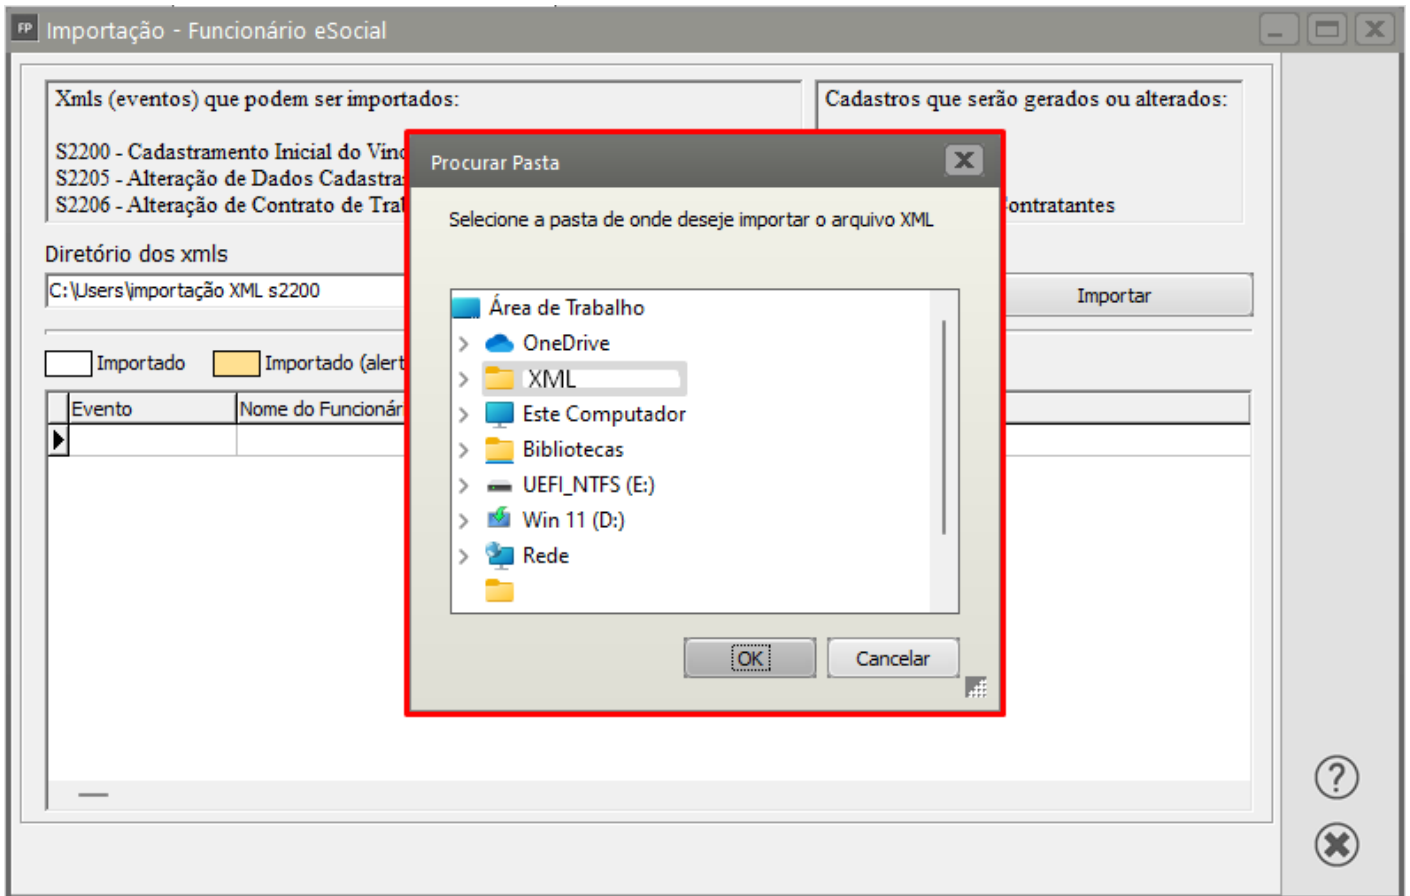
FP Importação - Funcionário eSocial

Xmls (eventos) que podem ser importados:

S2200 - Cadastramento Inicial do Vinc
S2205 - Alteração de Dados Cadastra
S2206 - Alteração de Contrato de Trab

Cadastros que serão gerados ou alterados:

ontratantes

Diretório dos xmls

C:\Users\importação XML s2200

Importar

Importado Importado (alert

| Evento | Nome do Funcionár |
|---|---|
| | |

Procurar Pasta

Selecione a pasta de onde deseje importar o arquivo XML

Área de Trabalho
OneDrive
XML
Este Computador
Bibliotecas
UEFI_NTFS (E:)
Win 11 (D:)
Rede

OK Cancelar